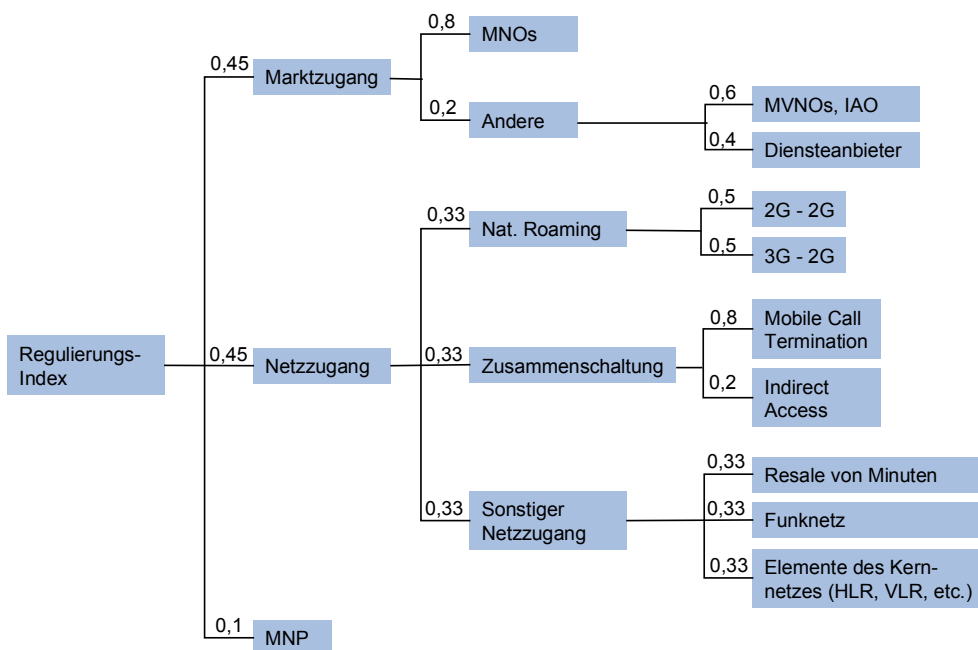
Regulierungs-Index

0,45 Marktzugang
0,8 MNOs
0,2 Andere
0,6 MVNOs, IAO
0,4 Diensteanbieter

0,45 Netzzugang
0,33 Nat. Roaming
0,5 2G - 2G
0,5 3G - 2G
0,33 Zusammenschaltung
0,8 Mobile Call Termination
0,2 Indirect Access
0,33 Sonstiger Netzzugang
0,33 Resale von Minuten
0,33 Funknetz
0,33 Elemente des Kernnetzes (HLR, VLR, etc.)

0,1 MNP